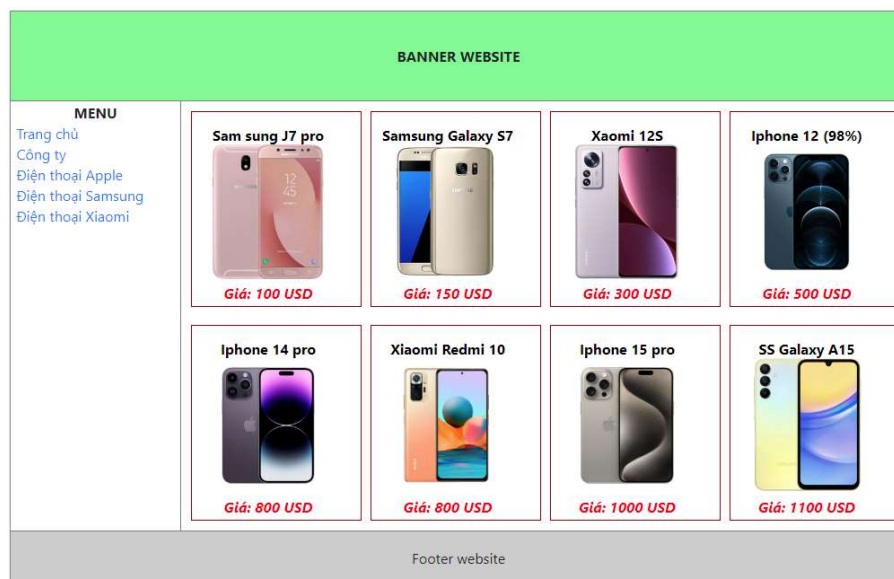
BANNER WEBSITE

MENU
Trang chủ
Công ty
Điện thoại Apple
Điện thoại Samsung
Điện thoại Xiaomi

Sam sung J7 pro
Giá: 100 USD

Samsung Galaxy S7
Giá: 150 USD

Xaomi 12S
Giá: 300 USD

Iphone 12 (98%)
Giá: 500 USD

Iphone 14 pro
Giá: 800 USD

Xiaomi Redmi 10
Giá: 800 USD

Iphone 15 pro
Giá: 1000 USD

SS Galaxy A15
Giá: 1100 USD

Footer website